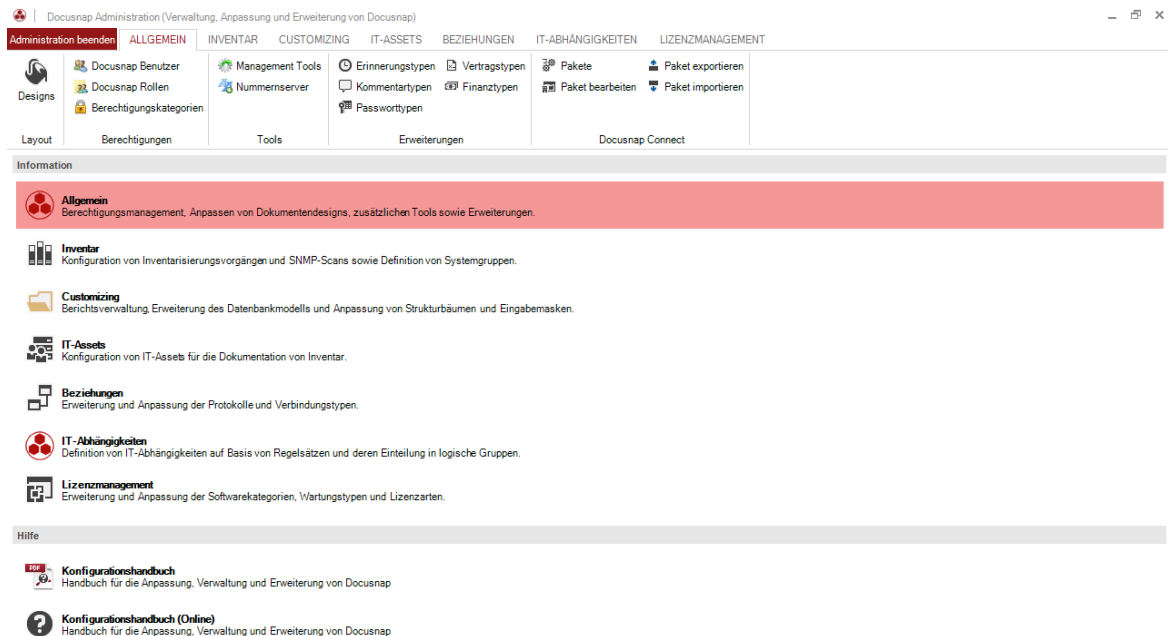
Docusnap Administration (Verwaltung, Anpassung und Erweiterung von Docusnap)

Administration beenden | ALLGEMEIN | INVENTAR | CUSTOMIZING | IT-ASSETS | BEZIEHUNGEN | IT-ABHÄNGIGKEITEN | LIZENZMANAGEMENT

Designs
Layout

Docusnap Benutzer
Docusnap Rollen
Berechtigungskategorien
Berechtigungen

Management Tools
Nummernserver
Tools

Erinnerungstypen
Kommentartypen
Passworttypen
Vertragstypen
Finanztypen
Erweiterungen

Pakete
Paket bearbeiten
Paket exportieren
Paket importieren
Docusnap Connect

Information

Allgemein
Berechtigungsmanagement, Anpassen von Dokumentendesigns, zusätzlichen Tools sowie Erweiterungen.

Inventar
Konfiguration von Inventarisierungsvorgängen und SNMP-Scans sowie Definition von Systemgruppen.

Customizing
Berichtsverwaltung, Erweiterung des Datenbankmodells und Anpassung von Strukturbäumen und Eingabemasken.

IT-Assets
Konfiguration von IT-Assets für die Dokumentation von Inventar.

Beziehungen
Erweiterung und Anpassung der Protokolle und Verbindungstypen.

IT-Abhängigkeiten
Definition von IT-Abhängigkeiten auf Basis von Regelsätzen und deren Einteilung in logische Gruppen.

Lizenzmanagement
Erweiterung und Anpassung der Softwarekategorien, Wartungstypen und Lizenzarten.

Hilfe

Konfigurationshandbuch
Handbuch für die Anpassung, Verwaltung und Erweiterung von Docusnap

Konfigurationshandbuch (Online)
Handbuch für die Anpassung, Verwaltung und Erweiterung von Docusnap